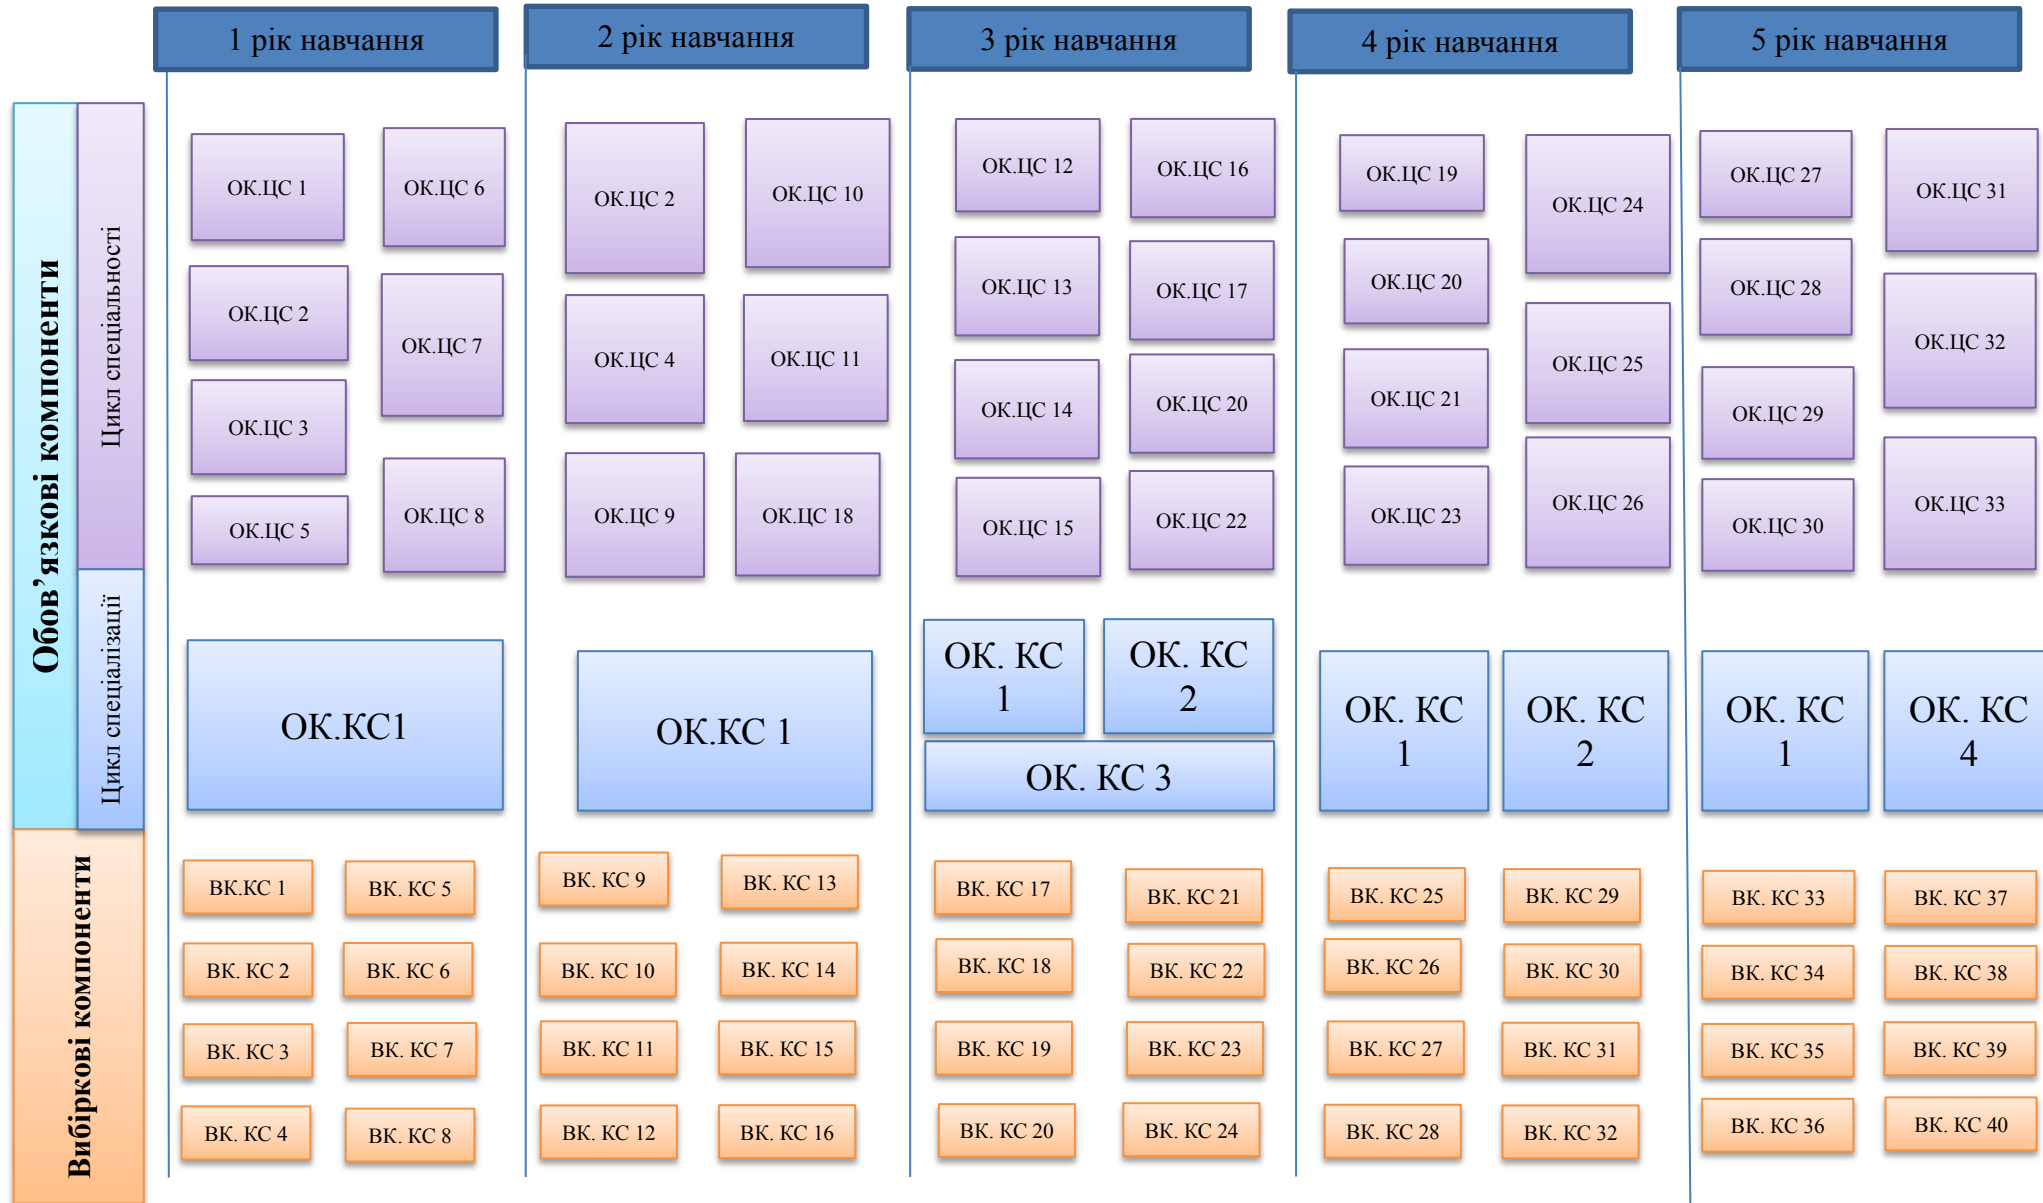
1 рік навчання

2 рік навчання

3 рік навчання

4 рік навчання

5 рік навчання

Обов'язкові компоненти

Цикл спеціальності

Цикл спеціалізації

Вибіркові компоненти

ОК.ЦС 1
ОК.ЦС 6
ОК.ЦС 2
ОК.ЦС 7
ОК.ЦС 3
ОК.ЦС 5
ОК.ЦС 8

ОК.ЦС 2
ОК.ЦС 10
ОК.ЦС 4
ОК.ЦС 11
ОК.ЦС 9
ОК.ЦС 18

ОК.ЦС 12
ОК.ЦС 16
ОК.ЦС 13
ОК.ЦС 17
ОК.ЦС 14
ОК.ЦС 20
ОК.ЦС 15
ОК.ЦС 22

ОК.ЦС 19
ОК.ЦС 24
ОК.ЦС 20
ОК.ЦС 25
ОК.ЦС 21
ОК.ЦС 23
ОК.ЦС 26

ОК.ЦС 27
ОК.ЦС 31
ОК.ЦС 28
ОК.ЦС 32
ОК.ЦС 29
ОК.ЦС 30
ОК.ЦС 33

ОК.КС1

ОК.КС 1

ОК. КС 1
ОК. КС 2
ОК. КС 3

ОК. КС 1
ОК. КС 2

ОК. КС 1
ОК. КС 4

ВК.КС 1
ВК. КС 5
ВК. КС 2
ВК. КС 6
ВК. КС 3
ВК. КС 7
ВК. КС 4
ВК. КС 8

ВК. КС 9
ВК. КС 13
ВК. КС 10
ВК. КС 14
ВК. КС 11
ВК. КС 15
ВК. КС 12
ВК. КС 16

ВК. КС 17
ВК. КС 21
ВК. КС 18
ВК. КС 22
ВК. КС 19
ВК. КС 23
ВК. КС 20
ВК. КС 24

ВК. КС 25
ВК. КС 29
ВК. КС 26
ВК. КС 30
ВК. КС 27
ВК. КС 31
ВК. КС 28
ВК. КС 32

ВК. КС 33
ВК. КС 37
ВК. КС 34
ВК. КС 38
ВК. КС 35
ВК. КС 39
ВК. КС 36
ВК. КС 40